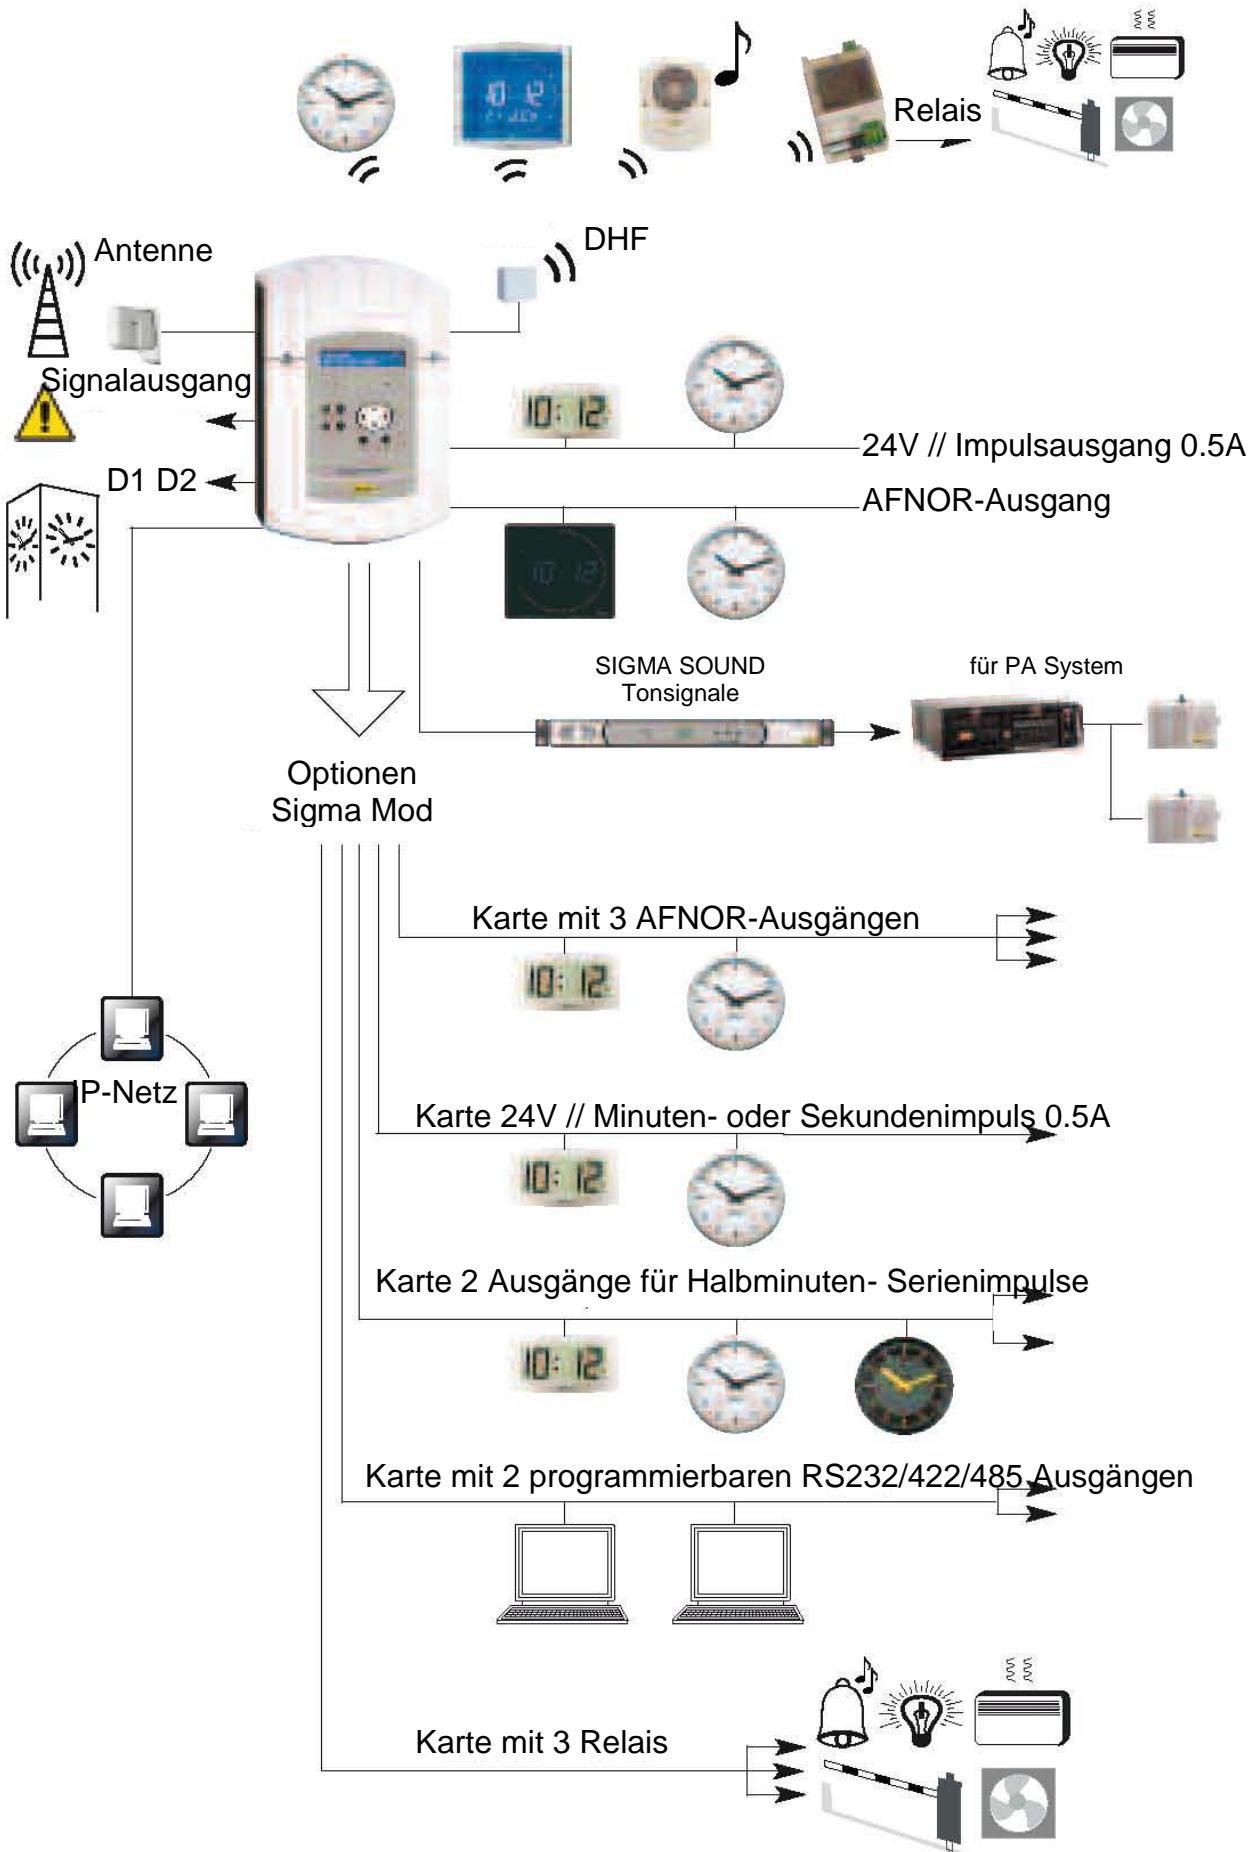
Relais

Antenne

DHF

Signalausgang

24V // Impulsausgang 0.5A

D1 D2

AFNOR-Ausgang

SIGMA SOUND
Tonsignale

für PA System

Optionen
Sigma Mod

Karte mit 3 AFNOR-Ausgängen

IP-Netz

Karte 24V // Minuten- oder Sekundenimpuls 0.5A

Karte 2 Ausgänge für Halbminuten- Serienimpulse

Karte mit 2 programmierbaren RS232/422/485 Ausgängen

Karte mit 3 Relais